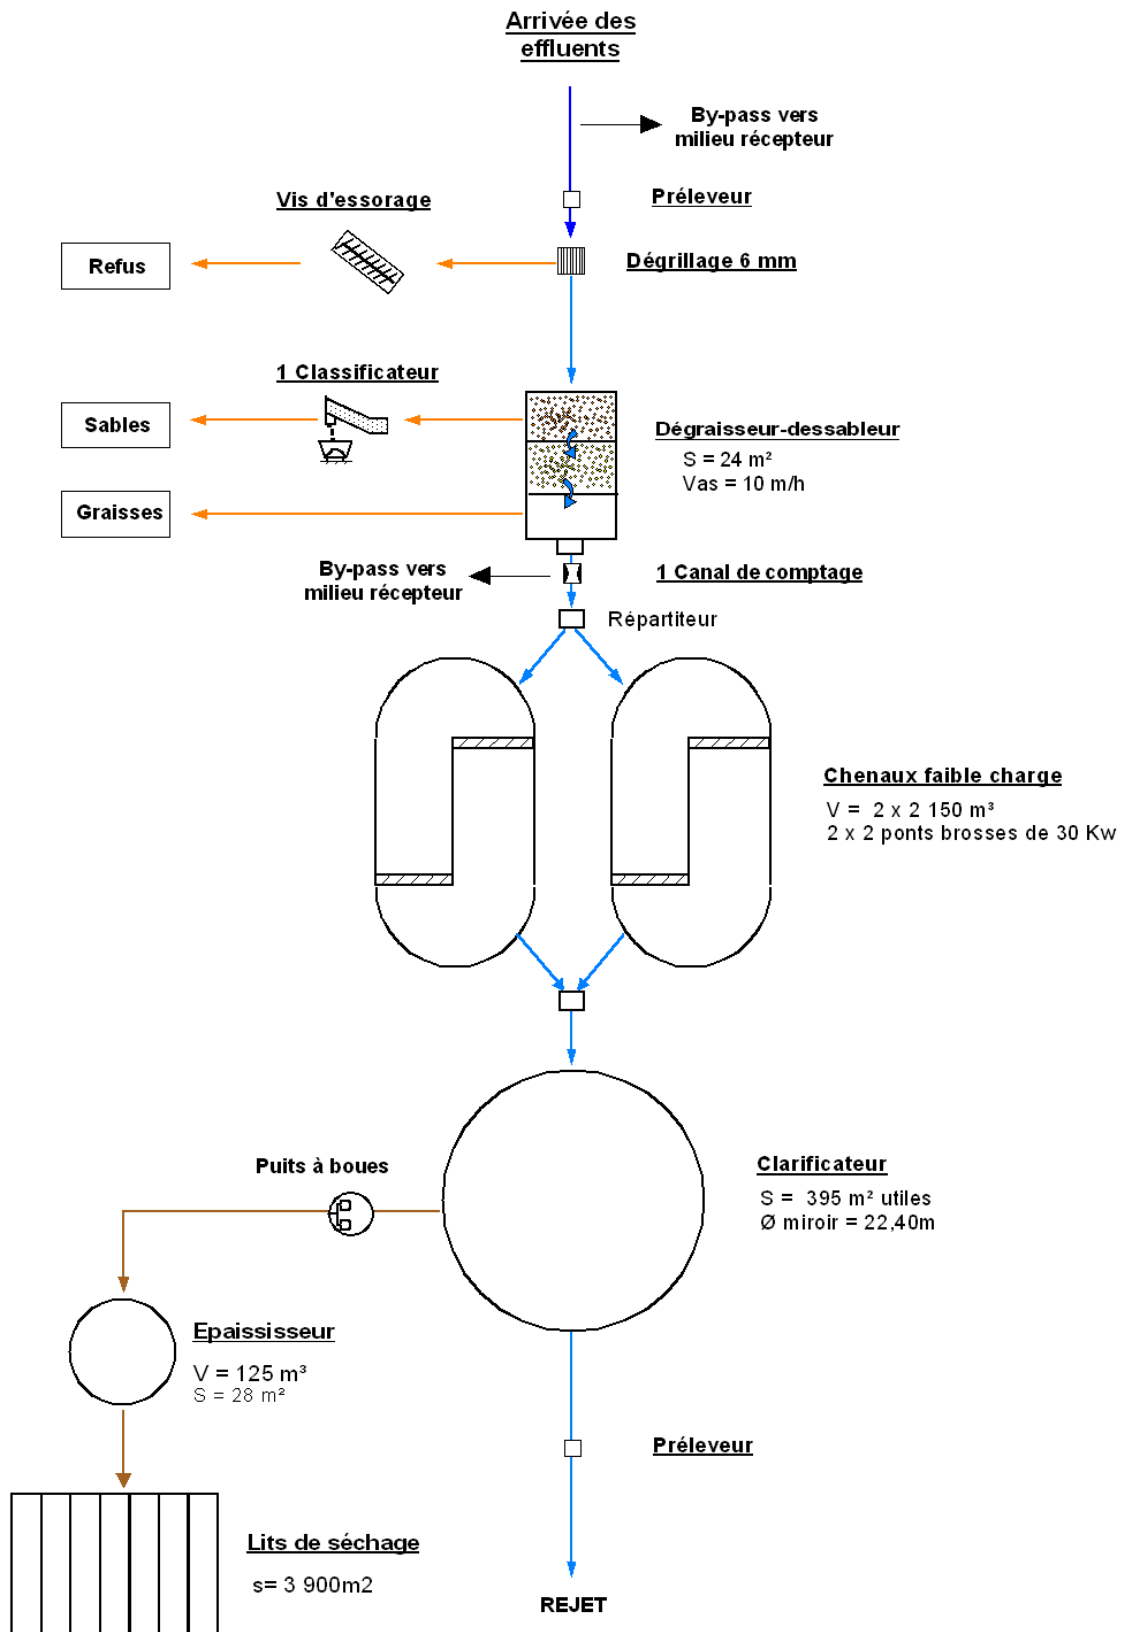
Arrivée des effluents

By-pass vers milieu récepteur

Préleveur

Vis d'essorage

Refus

Dégrillage 6 mm

1 Classificateur

Sables

Dégraisseur-dessableur
S = 24 m²
Vas = 10 m/h

Graisses

By-pass vers milieu récepteur

1 Canal de comptage

Répartiteur

Chenaux faible charge
V = 2 x 2 150 m³
2 x 2 ponts brosses de 30 Kw

Puits à boues

Clarificateur
S = 395 m² utiles
Ø miroir = 22,40m

Epaississeur
V = 125 m³
S = 28 m²

Préleveur

Lits de séchage
s= 3 900m2

REJET